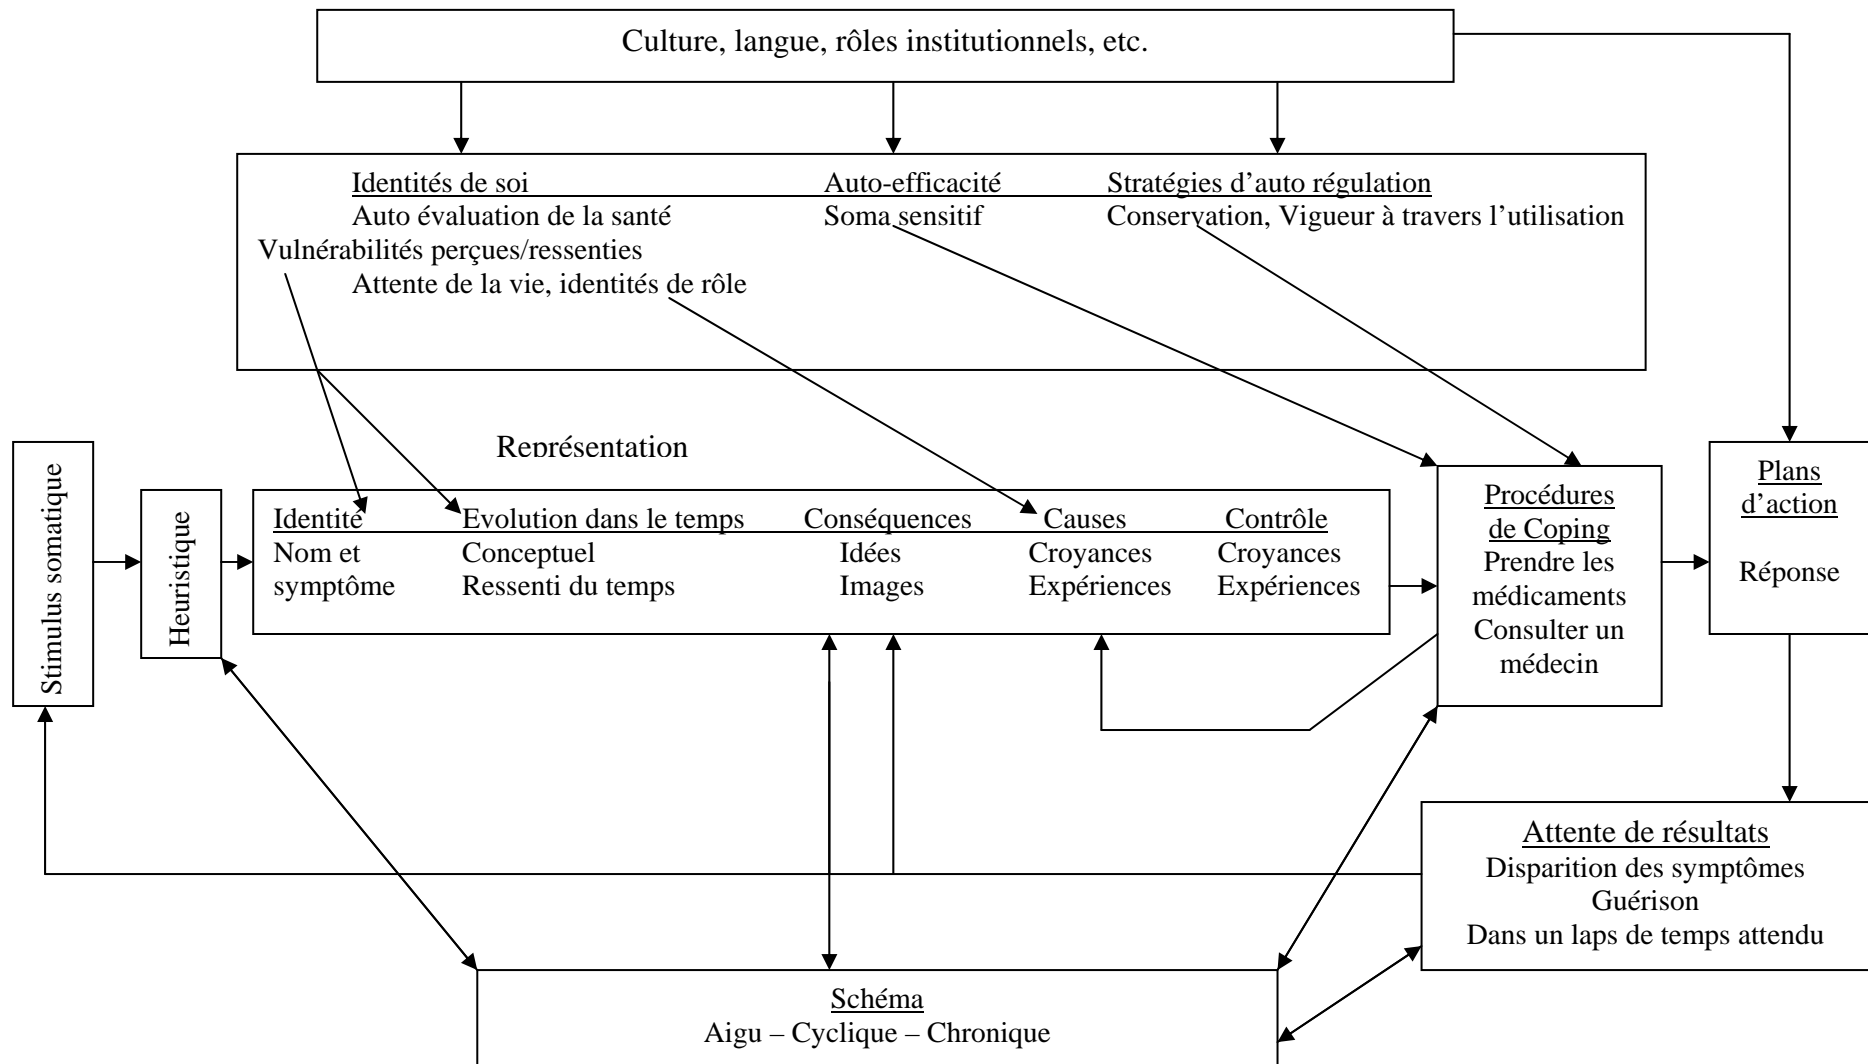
Culture, langue, rôles institutionnels, etc.

Identités de soi
Auto évaluation de la santé
Vulnérabilités perçues/ressenties
Attente de la vie, identités de rôle

Auto-efficacité
Soma sensitif

Stratégies d'auto régulation
Conservation, Vigueur à travers l'utilisation

Stimulus somatique

Heuristique

Représentation

Identité
Nom et symptôme

Evolution dans le temps
Conceptuel
Ressenti du temps

Conséquences
Idées
Images

Causes
Croyances
Expériences

Contrôle
Croyances
Expériences

Procédures de Coping
Prendre les médicaments
Consulter un médecin

Plans d'action
Réponse

Attente de résultats
Disparition des symptômes
Guérison
Dans un laps de temps attendu

Schéma
Aigu – Cyclique – Chronique